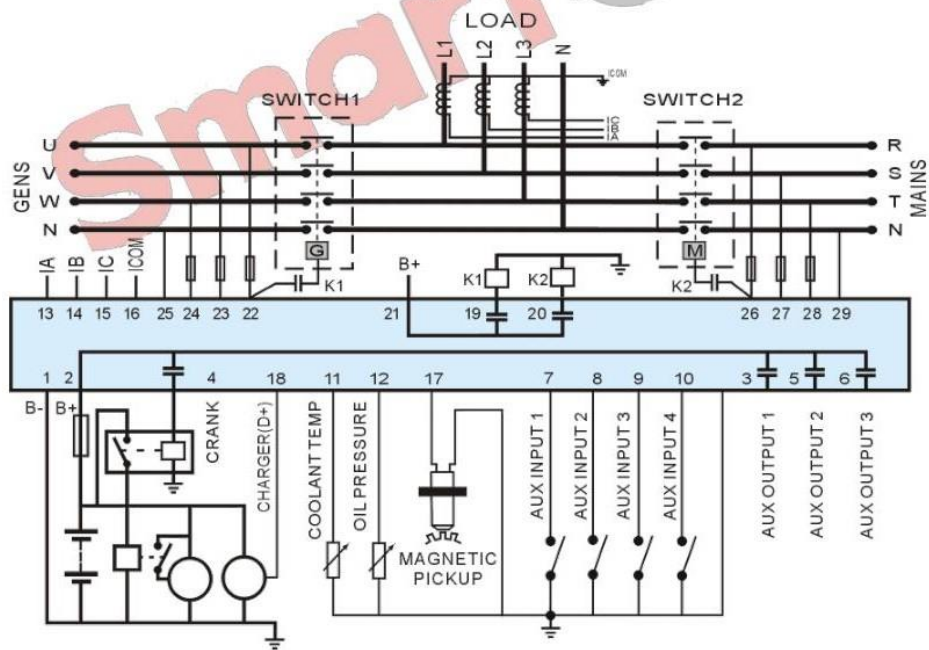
Smart

LOAD

L1 L2 L3 N

ICOM

IC IB IA

SWITCH1

SWITCH2

U V W N

GENS

R S T N

MAINS

G

M

IA IB IC ICOM

B+

K1 K2

K1

K2

13 14 15 16 25 24 23 22 21 19 20 26 27 28 29

1 2 4 18 11 12 17 7 8 9 10 3 5 6

B- B+

CRANK

CHARGER(D+)

COOLANT TEMP

OIL PRESSURE

MAGNETIC PICKUP

AUX INPUT 1

AUX INPUT 2

AUX INPUT 3

AUX INPUT 4

AUX OUTPUT 1

AUX OUTPUT 2

AUX OUTPUT 3